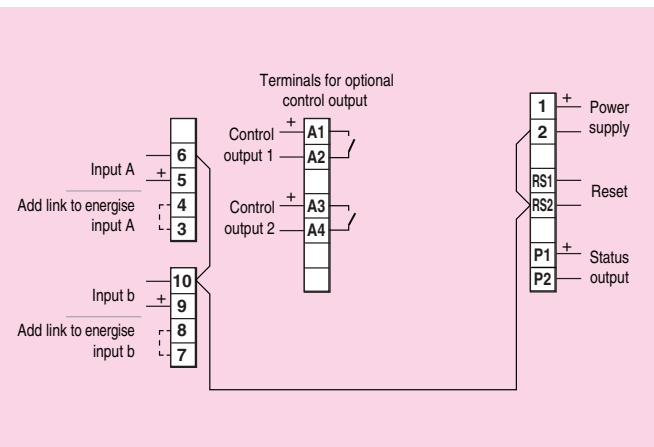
Terminals for optional control output

Input A
+
Add link to energise input A
6
5
4
3

Input b
+
Add link to energise input b
10
9
8
7

Control output 1
+
A1
A2

Control output 2
+
A3
A4

1
2
RS1
RS2
P1
P2
+
Power supply
Reset
+
Status output